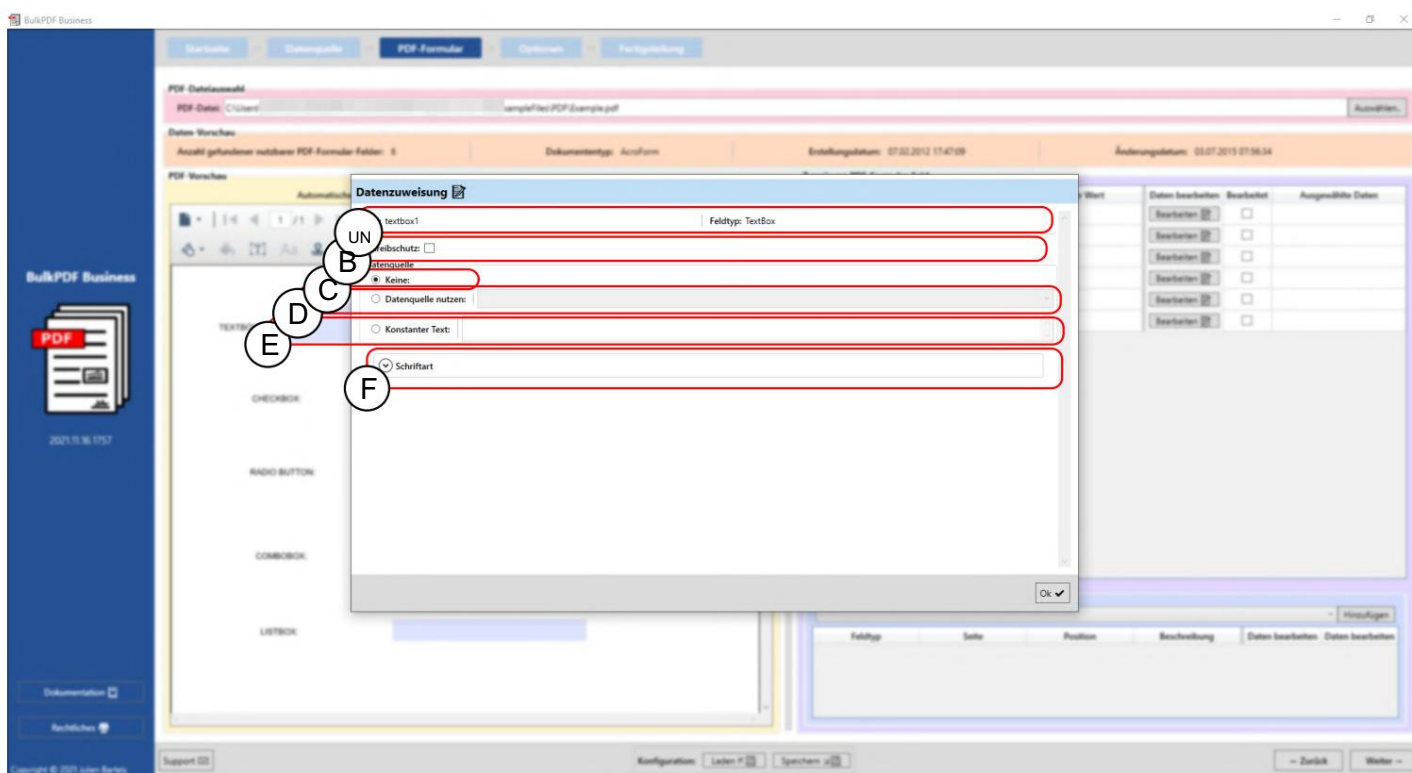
BulkPDF Business

Startseite
Datenquelle
PDF-Formular
Optionen
Fertigstellung

PDF-Dateiauswahl
PDF-Datei: C:\Users\ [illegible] ampleFiles\PDF\Example.pdf
Auswählen...

Daten-Vorschau
Anzahl gefundener nutzbarer PDF-Formular-Felder: 6
Dokumententyp: AcroForm
Erstellungsdatum: 07.02.2012 17:47:09
Änderungsdatum: 03.07.2015 07:56:34

PDF-Vorschau
Automatische

Wert
Daten bearbeiten
Bearbeitet
Ausgewählte Daten
Bearbeiten
Bearbeiten
Bearbeiten
Bearbeiten
Bearbeiten
Bearbeiten

BulkPDF Business
2021.11.16.1757

TEXTBO
CHECKBOX
RADIO BUTTON
COMBOBOX
LISTBOX

Datenzuweisung
textbox1
Feldtyp: TextBox
UN
eibschutz:
B
atenquelle
C
Keine:
D
Datenquelle nutzen:
E
Konstanter Text:
Schriftart
F
Ok

Hinzufügen
Feldtyp
Seite
Position
Beschreibung
Daten bearbeiten
Daten bearbeiten

Dokumentation
Rechtliches
Copyright © 2021 Julian Bartels
Support
Konfiguration:
Laden
Speichern
← Zurück
Weiter →